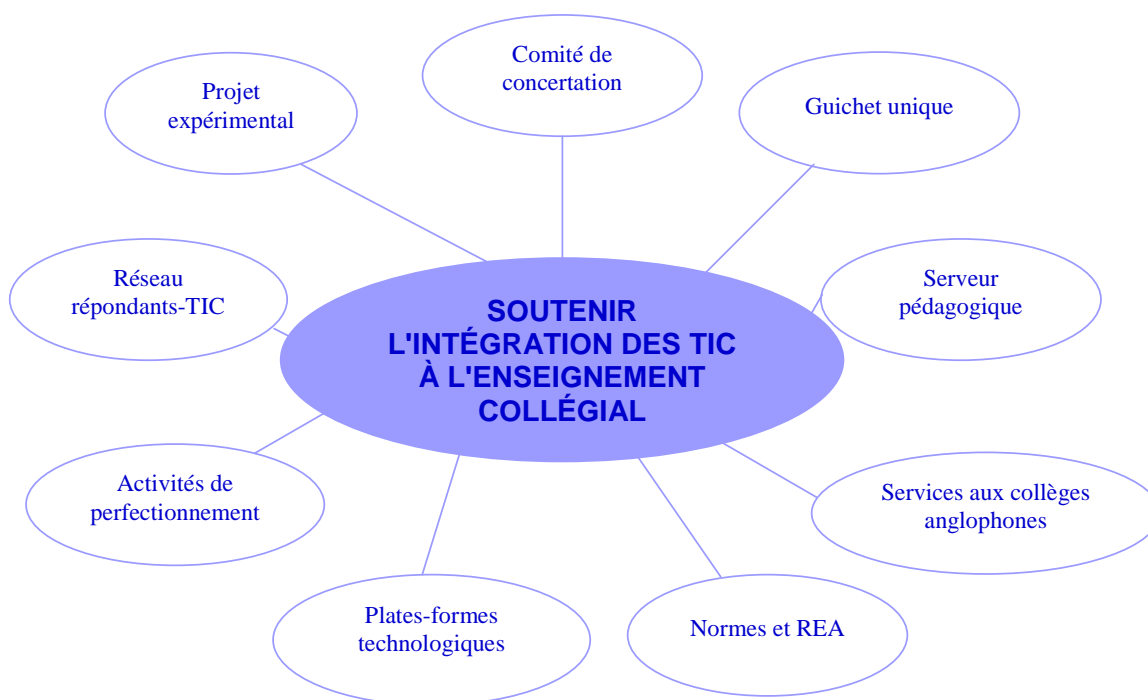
Comité de concertation

Projet expérimental

Guichet unique

Réseau répondants-TIC

SOUTENIR L'INTÉGRATION DES TIC À L'ENSEIGNEMENT COLLÉGIAL

Serveur pédagogique

Activités de perfectionnement

Services aux collèges anglophones

Plates-formes technologiques

Normes et REA